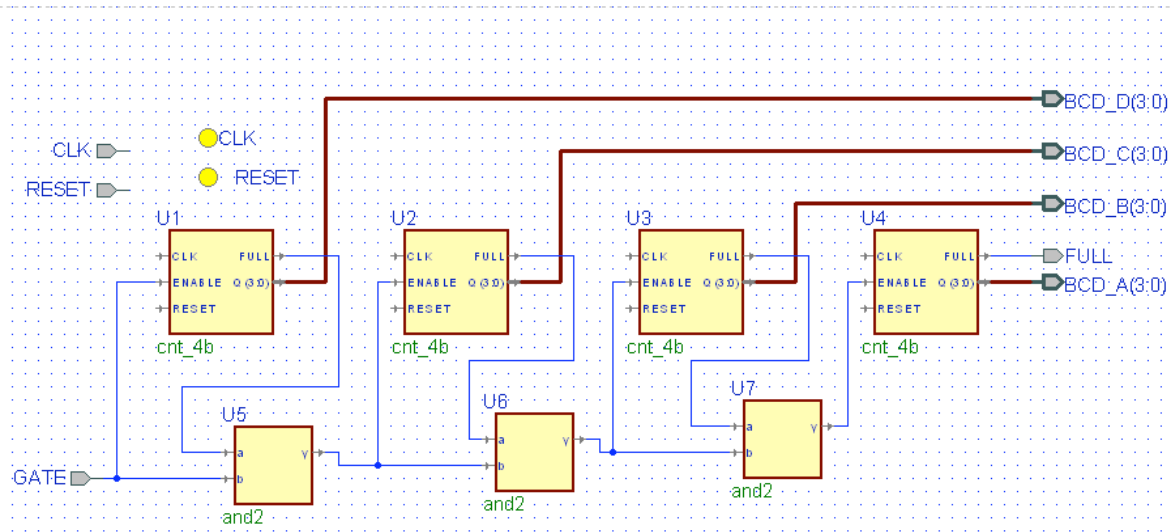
BCD_D(3:0)
CLK
CLK
BCD_C(3:0)
RESET
RESET
BCD_B(3:0)
U1
U2
U3
U4
CLK FULL
ENABLE Q(3:0)
RESET
CLK FULL
ENABLE Q(3:0)
RESET
CLK FULL
ENABLE Q(3:0)
RESET
CLK FULL
ENABLE Q(3:0)
RESET
FULL
BCD_A(3:0)
cnt_4b
cnt_4b
cnt_4b
cnt_4b
U5
U6
U7
a y
b
a y
b
a y
b
GATE
and2
and2
and2